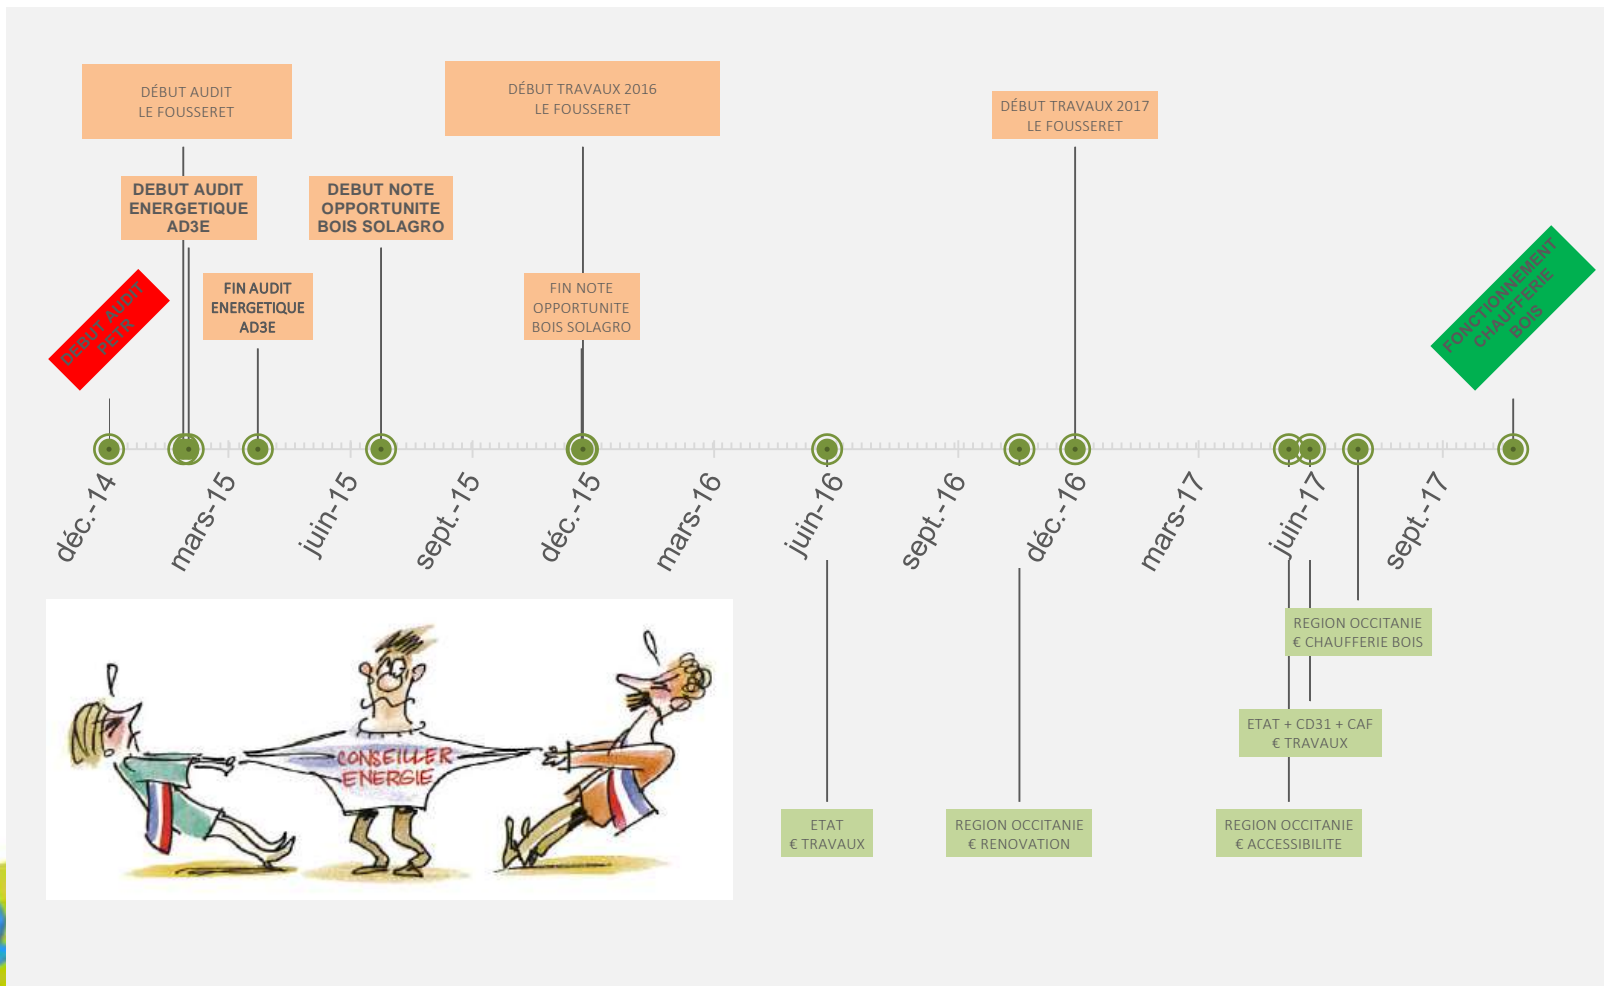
DÉBUT AUDIT
LE FOUSSERET

DÉBUT TRAVAUX 2016
LE FOUSSERET

DÉBUT TRAVAUX 2017
LE FOUSSERET

DEBUT AUDIT ENERGETIQUE AD3E

DEBUT NOTE OPPORTUNITE BOIS SOLAGRO

FIN AUDIT ENERGETIQUE AD3E

FIN NOTE OPPORTUNITE BOIS SOLAGRO

DEBUT AUDIT PETR

FONCTIONNEMENT CHAUFFERIE BOIS

déc.-14 mars-15 juin-15 sept.-15 déc.-15 mars-16 juin-16 sept.-16 déc.-16 mars-17 juin-17 sept.-17

CONSEILLER ENERGIE

REGION OCCITANIE
€ CHAUFFERIE BOIS

ETAT + CD31 + CAF
€ TRAVAUX

ETAT
€ TRAVAUX

REGION OCCITANIE
€ RENOVATION

REGION OCCITANIE
€ ACCESSIBILITE